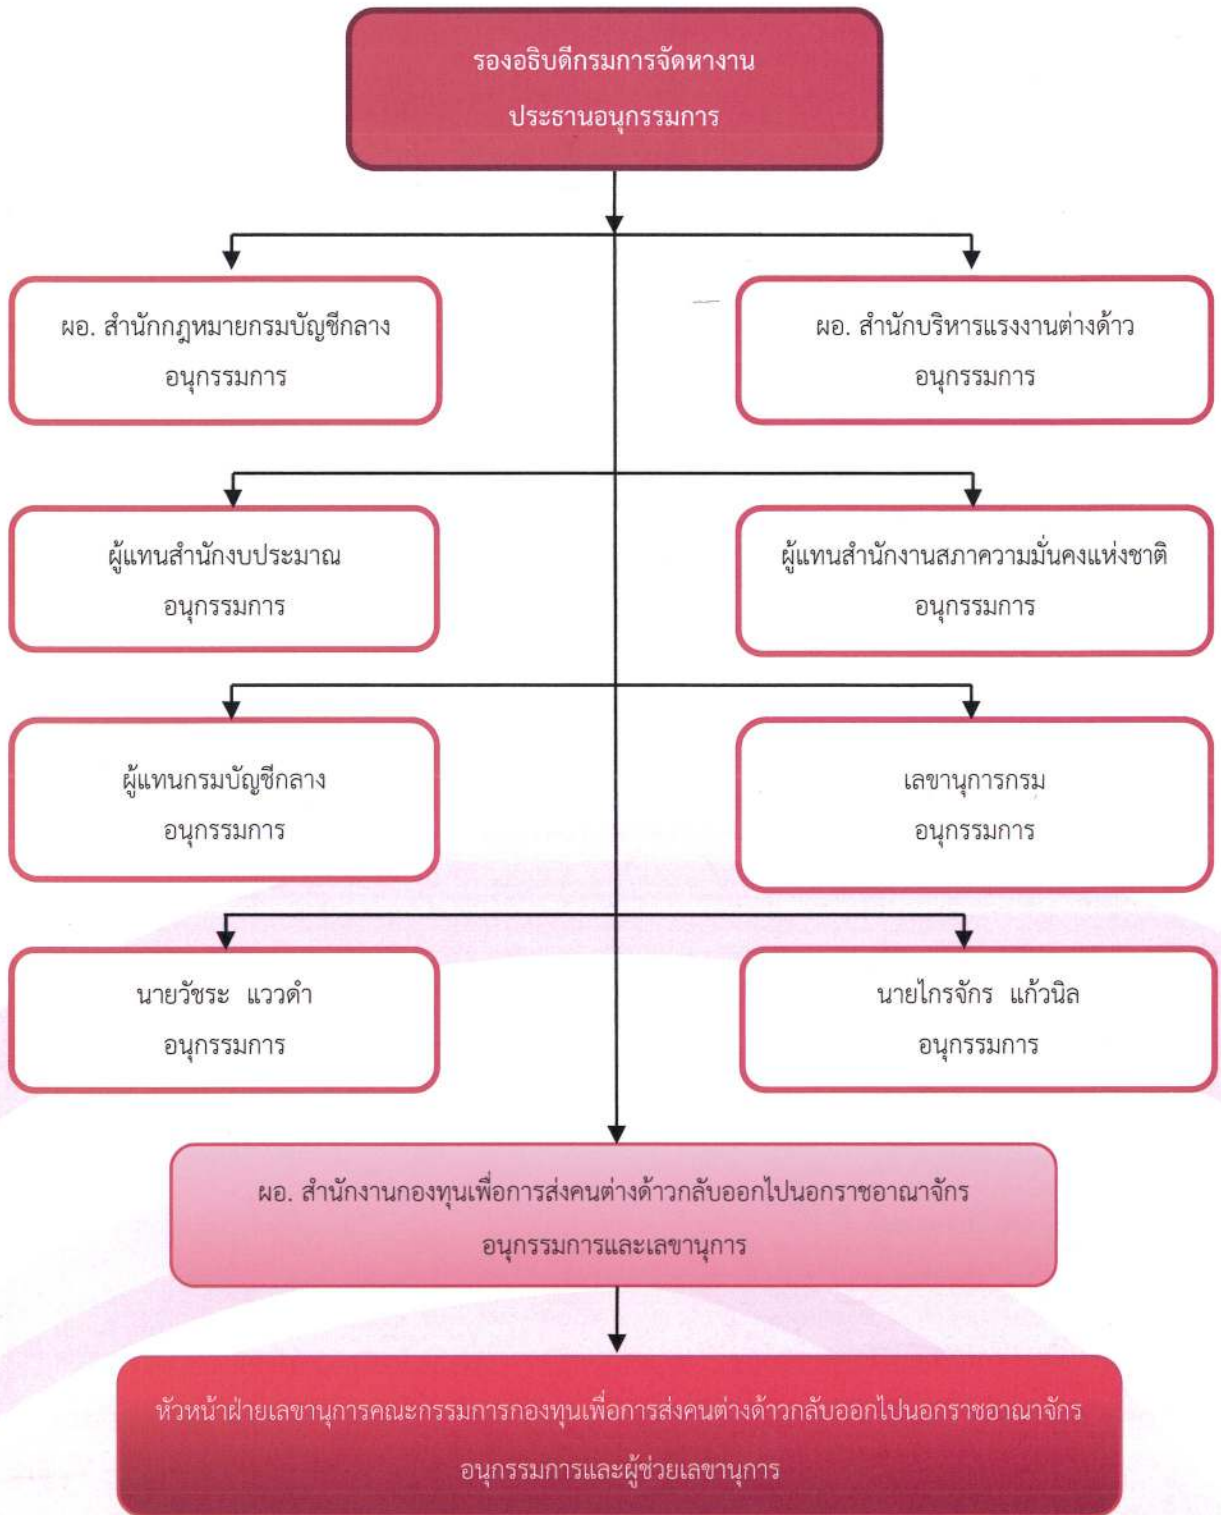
รองอธิบดีกรมการจัดหางาน
ประธานอนุกรรมการ

ผอ. สำนักกฎหมายกรมบัญชีกลาง
อนุกรรมการ

ผอ. สำนักบริหารแรงงานต่างด้าว
อนุกรรมการ

ผู้แทนสำนักงบประมาณ
อนุกรรมการ

ผู้แทนสำนักงานสภาความมั่นคงแห่งชาติ
อนุกรรมการ

ผู้แทนกรมบัญชีกลาง
อนุกรรมการ

เลขานุการกรม
อนุกรรมการ

นายวัชระ แววดำ
อนุกรรมการ

นายไกรจักร แก้วนิล
อนุกรรมการ

ผอ. สำนักงานกองทุนเพื่อการส่งคนต่างด้าวกลับออกไปนอกราชอาณาจักร
อนุกรรมการและเลขานุการ

หัวหน้าฝ่ายเลขานุการคณะกรรมการกองทุนเพื่อการส่งคนต่างด้าวกลับออกไปนอกราชอาณาจักร
อนุกรรมการและผู้ช่วยเลขานุการ